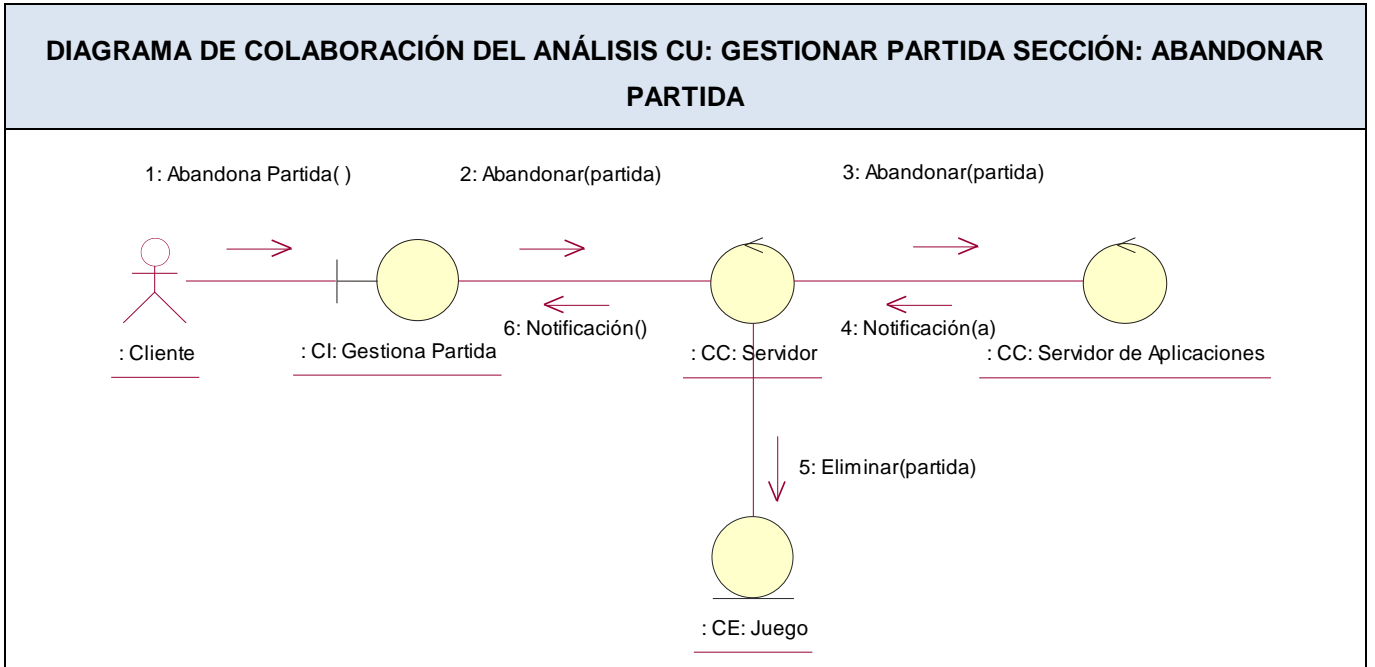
DIAGRAMA DE COLABORACIÓN DEL ANÁLISIS CU: GESTIONAR PARTIDA SECCIÓN: ABANDONAR PARTIDA

1: Abandona Partida( )

2: Abandonar(partida)

3: Abandonar(partida)

: Cliente

: CI: Gestiona Partida

6: Notificación()

: CC: Servidor

4: Notificación(a)

: CC: Servidor de Aplicaciones

5: Eliminar(partida)

: CE: Juego